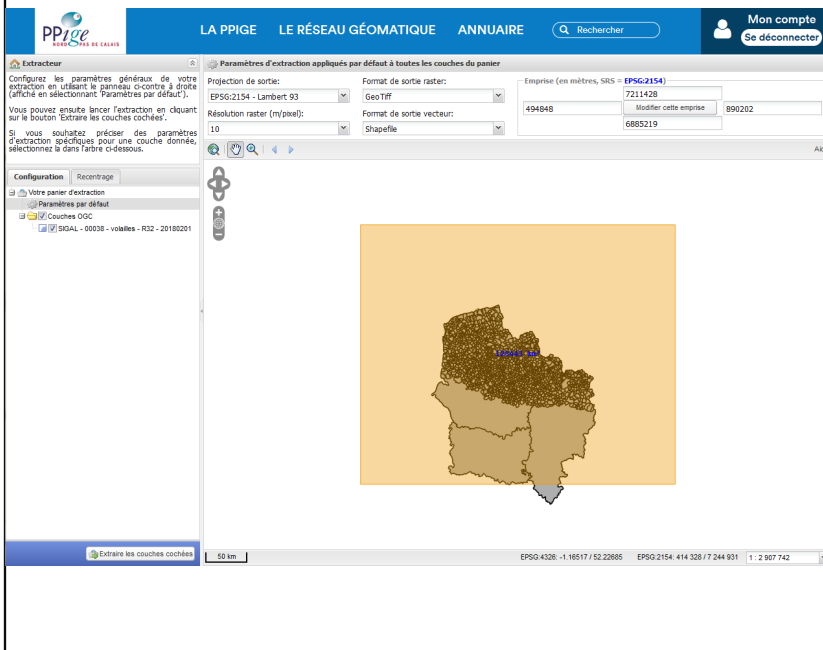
PPige NORD PAS DE CALAIS

LA PPIGE LE RÉSEAU GÉOMATIQUE ANNUAIRE

Rechercher

Mon compte
Se déconnecter

Extracteur

Configurez les paramètres généraux de votre extraction en utilisant le panneau ci-contre à droite (affiché en sélectionnant 'Paramètres par défaut').

Vous pouvez ensuite lancer l'extraction en cliquant sur le bouton 'Extraire les couches cochées'.

Si vous souhaitez préciser des paramètres d'extraction spécifiques pour une couche donnée, sélectionnez la dans l'arbre ci-dessous.

Configuration Recentrage

Votre panier d'extraction
Paramètres par défaut
Couches OGC
SIGAL - 00038 - volailles - R32 - 20180201

Extraire les couches cochées

Paramètres d'extraction appliqués par défaut à toutes les couches du panier

Projection de sortie:
EPSG:2154 - Lambert 93

Format de sortie raster:
GeoTiff

Résolution raster (m/pixel):
10

Format de sortie vecteur:
Shapefile

Emprise (en mètres, SRS = EPSG:2154)
7211428
494848
Modifier cette emprise
890202
6885219

Ai

50 km

EPSG:4326: -1.16517 / 52.22685 EPSG:2154: 414 328 / 7 244 931 1 : 2 907 742